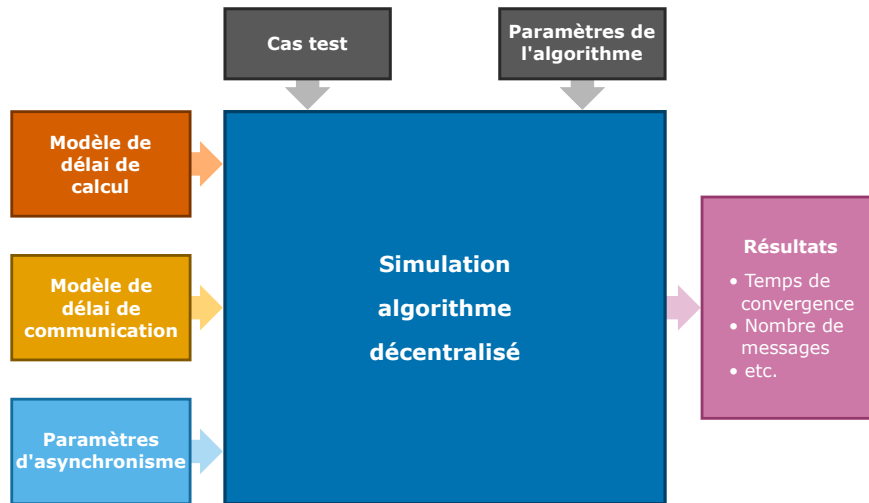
Cas test

Paramètres de l'algorithme

Modèle de délai de calcul

Modèle de délai de communication

Paramètres d'asynchronisme

Simulation algorithme décentralisé

Résultats
• Temps de convergence
• Nombre de messages
• etc.